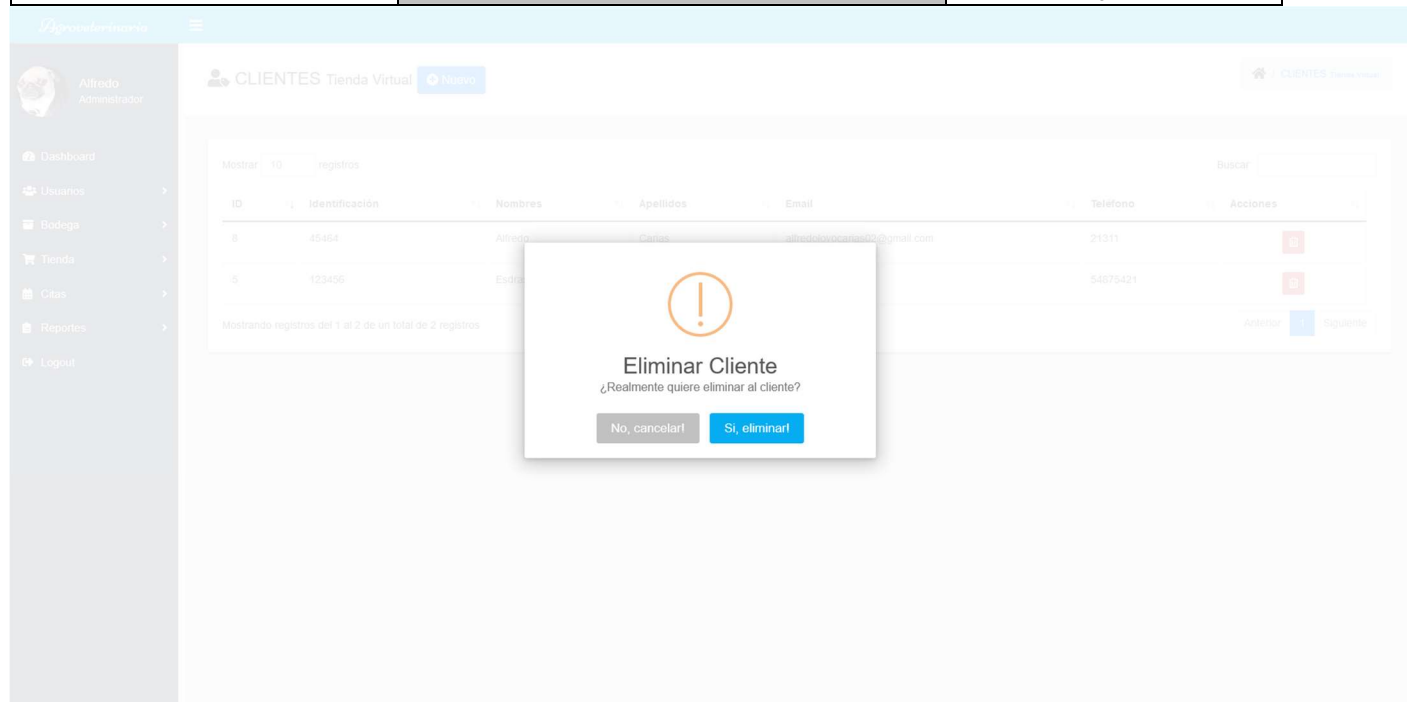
Agroveterinaria

Alfredo
Administrador

Dashboard
Usuarios
Bodega
Tienda
Citas
Reportes
Logout

CLIENTES Tienda Virtual Nuevo

CLIENTES Tienda Virtual

Mostrar 10 registros

Buscar

| ID | Identificación | Nombres | Apellidos | Email | Teléfono | Acciones |
|---|---|---|---|---|---|---|
| 6 | 45464 | Alfredo | Cañas | alfredoloyocampo02@gmail.com | 21311 | |
| 5 | 123456 | Estr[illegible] | | | 54875421 | |

Mostrando registros del 1 al 2 de un total de 2 registros

Anterior 1 Siguiente

Eliminar Cliente
¿Realmente quiere eliminar al cliente?

No, cancelar!
Si, eliminar!